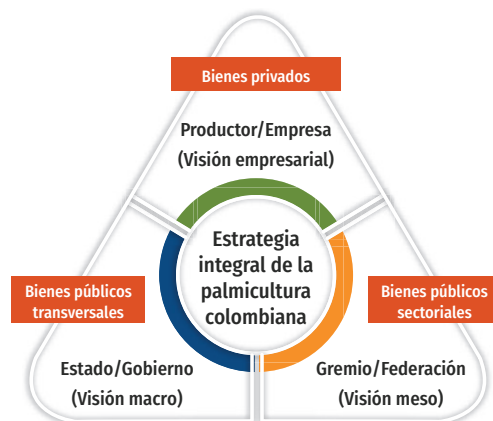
Bienes privados

Productor/Empresa
(Visión empresarial)

Estrategia integral de la palmicultura colombiana

Bienes públicos transversales

Bienes públicos sectoriales

Estado/Gobierno
(Visión macro)

Gremio/Federación
(Visión meso)